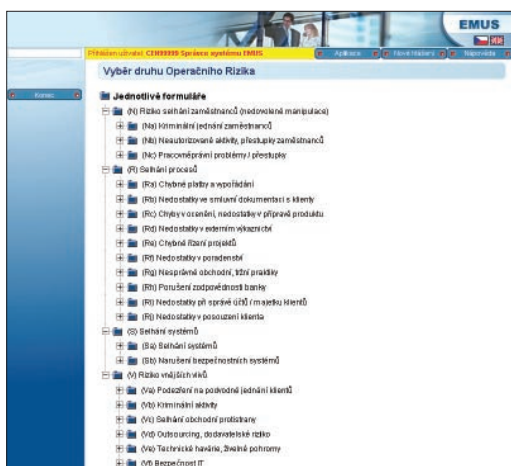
EMUS

Přihlášen uživatel: CEN99999 Správce systému EMUS

Aplikace

Nové hlášený

Nápověda

Konec

Výběr druhu Operačního Rizika

Jednotlivé formuláře

(N) Riziko selhání zaměstnanců (nedovolená manipulace)

(Na) Kriminální jednání zaměstnanců

(Nb) Neautorizované aktivity, přestupky zaměstnanců

(Nc) Pracovněprávní problémy / přestupky

(R) Selhání procesů

(Ra) Chybné platby a vypořádání

(Rb) Nedostatky ve smluvní dokumentaci s klienty

(Rc) Chyby v ocenění, nedostatky v přípravě produktu

(Rd) Nedostatky v externím výkaznictví

(Re) Chybné řízení projektů

(Rf) Nedostatky v poradenství

(Rg) Nesprávné obchodní, tržní praktiky

(Rh) Porušení zodpovědnosti banky

(Ri) Nedostatky při správě účtů / majetku klientů

(Rj) Nedostatky v posouzení klienta

(S) Selhání systémů

(Sa) Selhání systémů

(Sb) Narušení bezpečnostních systémů

(V) Riziko vnějších vlivů

(Va) Podezření na podvodné jednání klientů

(Vb) Kriminální aktivity

(Vc) Selhání obchodní protistrany

(Vd) Outsourcing, dodavatelské riziko

(Ve) Technické havárie, živelné pohromy

(Vf) Bezpečnost IT